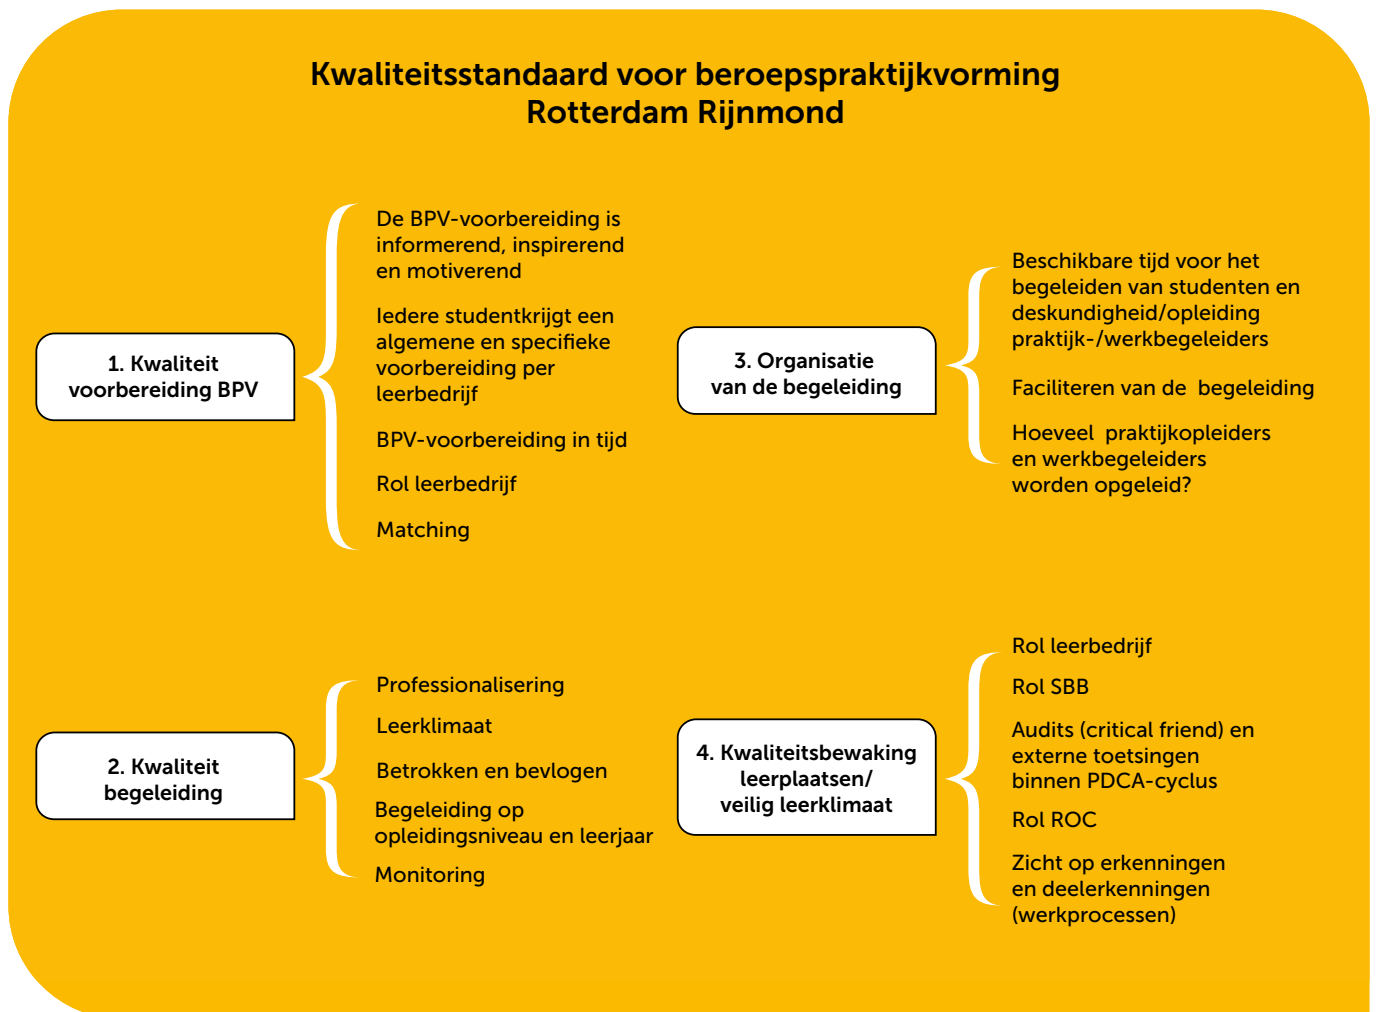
Kwaliteitsstandaard voor beroepspraktijkvorming
Rotterdam Rijnmond

1. Kwaliteit voorbereiding BPV

De BPV-voorbereiding is informerend, inspirerend en motiverend

Iedere studentkrijgt een algemene en specifieke voorbereiding per leerbedrijf

BPV-voorbereiding in tijd

Rol leerbedrijf

Matching

3. Organisatie van de begeleiding

Beschikbare tijd voor het begeleiden van studenten en deskundigheid/opleiding praktijk-/werkbegeleiders

Faciliteren van de begeleiding

Hoeveel praktijkopleiders en werkbegeleiders worden opgeleid?

2. Kwaliteit begeleiding

Professionalisering

Leerklimaat

Betrokken en bevlogen

Begeleiding op opleidingsniveau en leerjaar

Monitoring

4. Kwaliteitsbewaking leerplaatsen/ veilig leerklimaat

Rol leerbedrijf

Rol SBB

Audits (critical friend) en externe toetsingen binnen PDCA-cyclus

Rol ROC

Zicht op erkenningen en deelerkenningen (werkprocessen)